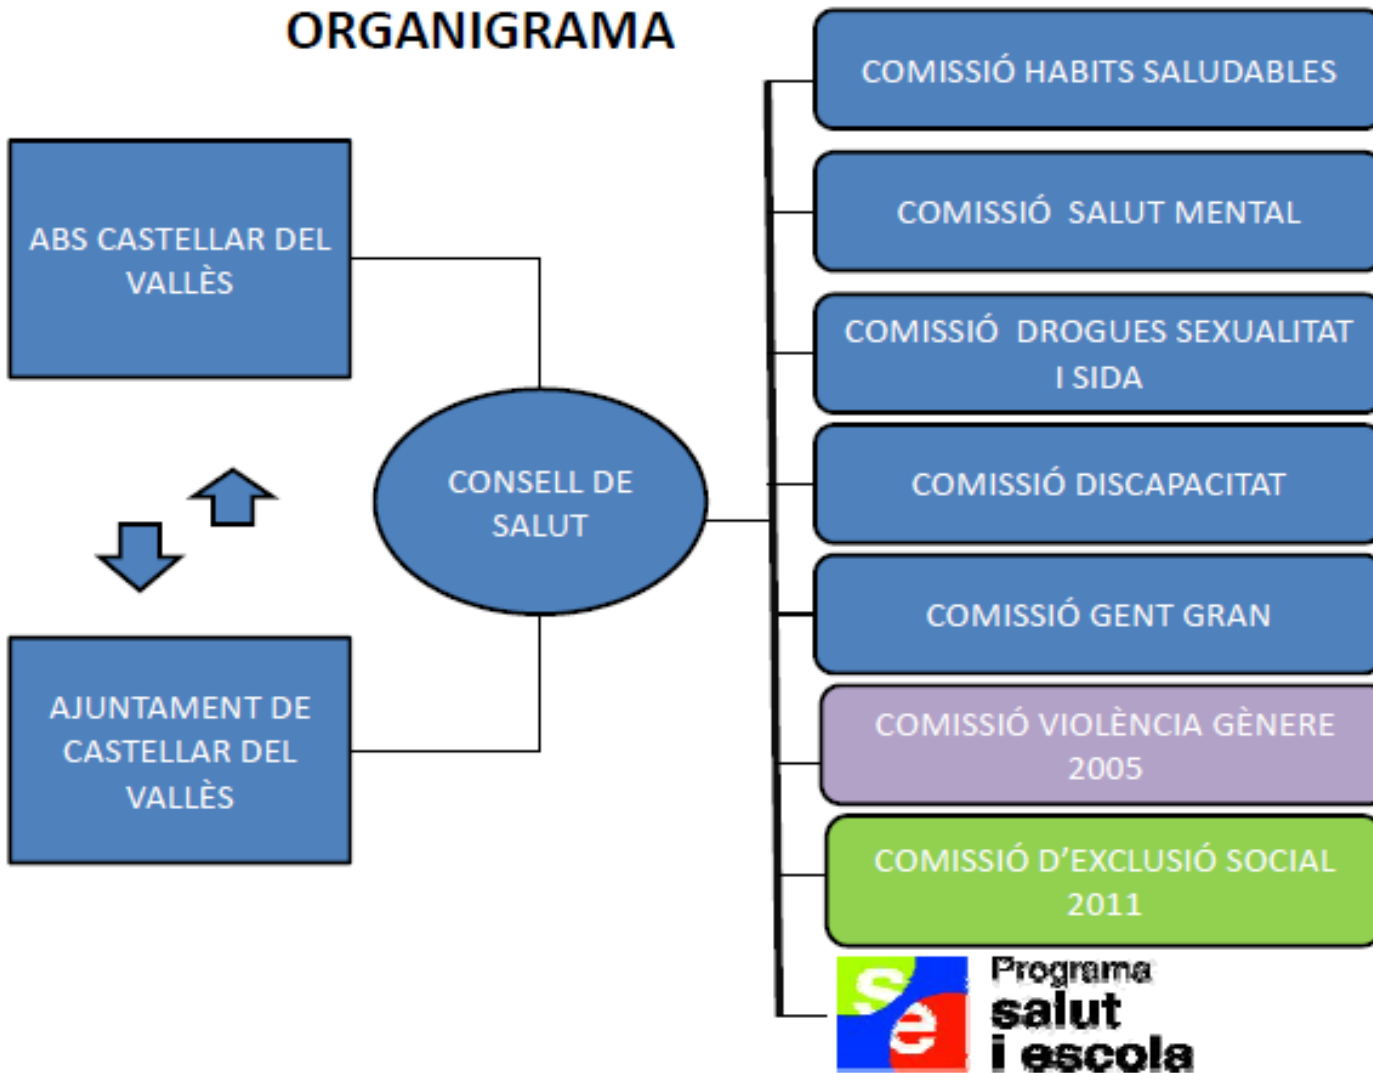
ORGANIGRAMA

ABS CASTELLAR DEL VALLÈS

AJUNTAMENT DE CASTELLAR DEL VALLÈS

CONSELL DE SALUT

COMISSIÓ HABITS SALUDABLES

COMISSIÓ SALUT MENTAL

COMISSIÓ DROGUES SEXUALITAT I SIDA

COMISSIÓ DISCAPACITAT

COMISSIÓ GENT GRAN

COMISSIÓ VIOLÈNCIA GÈNERE 2005

COMISSIÓ D'EXCLUSIÓ SOCIAL 2011

se Programa salut i escola